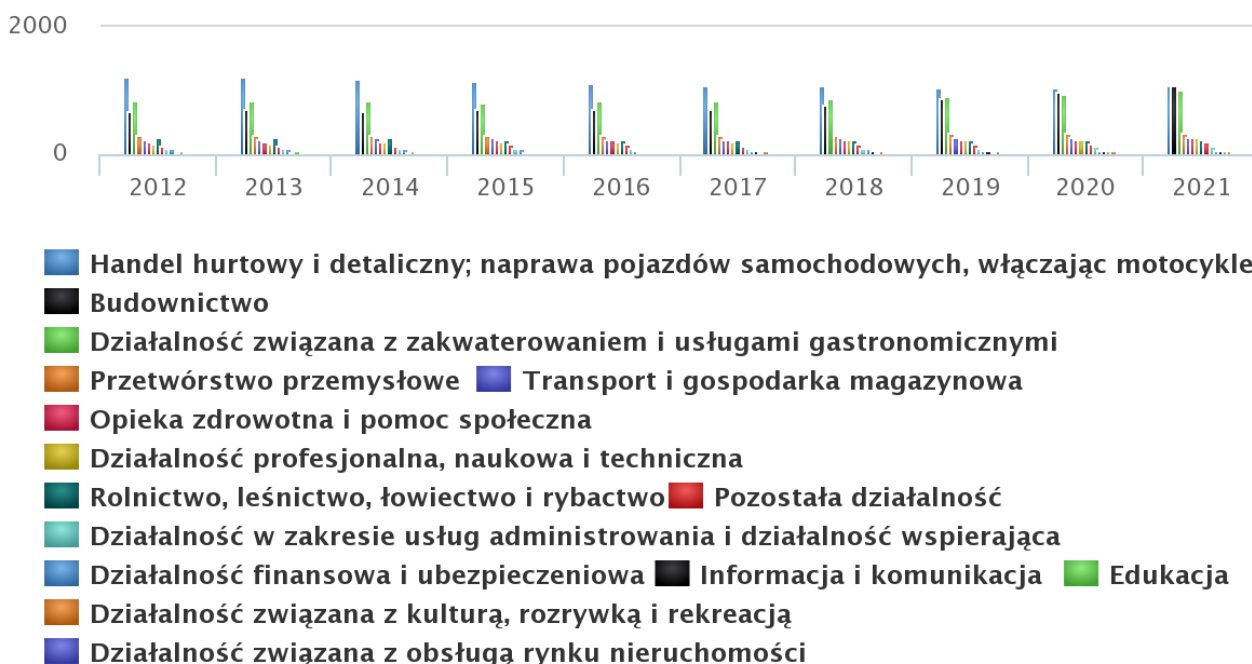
2000
0
2012 2013 2014 2015 2016 2017 2018 2019 2020 2021

Handel hurtowy i detaliczny; naprawa pojazdów samochodowych, włączając motocykle
Budownictwo
Działalność związana z zakwaterowaniem i usługami gastronomicznymi
Przetwórstwo przemysłowe
Transport i gospodarka magazynowa
Opieka zdrowotna i pomoc społeczna
Działalność profesjonalna, naukowa i techniczna
Rolnictwo, leśnictwo, łowiectwo i rybactwo
Pozostała działalność
Działalność w zakresie usług administrowania i działalność wspierająca
Działalność finansowa i ubezpieczeniowa
Informacja i komunikacja
Edukacja
Działalność związana z kulturą, rozrywką i rekreacją
Działalność związana z obsługą rynku nieruchomości